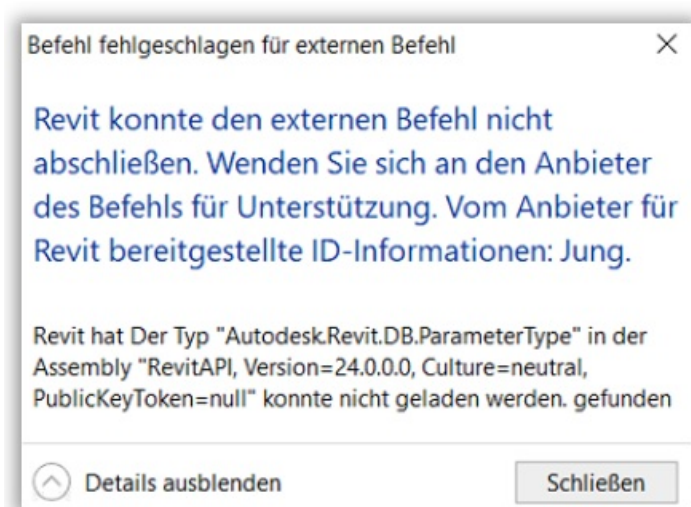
Befehl fehlgeschlagen für externen Befehl

×

Revit konnte den externen Befehl nicht abschließen. Wenden Sie sich an den Anbieter des Befehls für Unterstützung. Vom Anbieter für Revit bereitgestellte ID-Informationen: Jung.

Revit hat Der Typ "Autodesk.Revit.DB.ParameterType" in der Assembly "RevitAPI, Version=24.0.0.0, Culture=neutral, PublicKeyToken=null" konnte nicht geladen werden. gefunden

Details ausblenden

Schließen